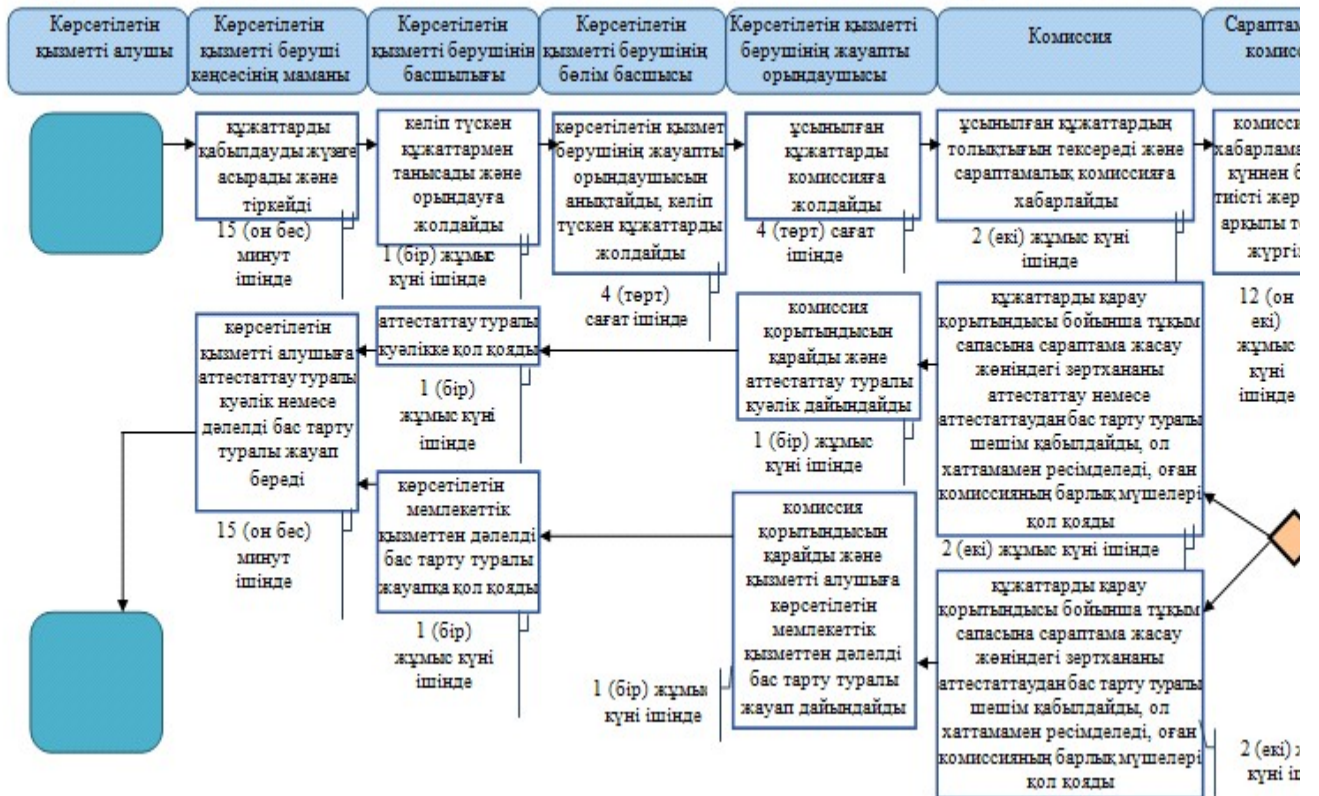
Көрсетілетін қызметті алушы

Көрсетілетін қызметті беруші кеңсесінің маманы

Көрсетілетін қызметті берушінің басшылығы

Көрсетілетін қызметті берушінің бөлім басшысы

Көрсетілетін қызметті берушінің жауапты орындаушысы

Комиссия

Сараптам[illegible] комисс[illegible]

құжаттарды қабылдауды жүзеге асырады және тіркейді

15 (он бес) минут ішінде

келіп түскен құжаттармен танысады және орындауға жолдайды

1 (бір) жұмыс күні ішінде

көрсетілетін қызмет берушінің жауапты орындаушысын анықтайды, келіп түскен құжаттарды жолдайды

4 (төрт) сағат ішінде

ұсынылған құжаттарды комиссияға жолдайды

4 (төрт) сағат ішінде

ұсынылған құжаттардың толықтығын тексереді және сараптамалық комиссияға хабарлайды

2 (екі) жұмыс күні ішінде

комисси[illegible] хабарлама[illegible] күннен б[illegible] тисті жер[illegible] арқылы т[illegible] жүргіз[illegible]

12 (он екі) жұмыс күні ішінде

көрсетілетін қызметті алушыға аттестаттау туралы куәлік немесе дәлелді бас тарту туралы жауап береді

15 (он бес) минут ішінде

аттестаттау туралы куәлікке қол қояды

1 (бір) жұмыс күні ішінде

комиссия қорытындысын қарайды және аттестаттау туралы куәлік дайындайды

1 (бір) жұмыс күні ішінде

құжаттарды қарау қорытындысы бойынша тұқым сапасына сараптама жасау жөніндегі зертхананы аттестаттау немесе аттестаттаудан бас тарту туралы шешім қабылдайды, ол хаттамамен ресімделеді, оған комиссияның барлық мүшелері қол қояды

2 (екі) жұмыс күні ішінде

көрсетілетін мемлекеттік қызметтен дәлелді бас тарту туралы жауапқа қол қояды

1 (бір) жұмыс күні ішінде

комиссия қорытындысын қарайды және қызметті алушыға көрсетілетін мемлекеттік қызметтен дәлелді бас тарту туралы жауап дайындайды

1 (бір) жұмыс күні ішінде

құжаттарды қарау қорытындысы бойынша тұқым сапасына сараптама жасау жөніндегі зертхананы аттестаттаудан бас тарту туралы шешім қабылдайды, ол хаттамамен ресімделеді, оған комиссияның барлық мүшелері қол қояды

2 (екі) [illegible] күні і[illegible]